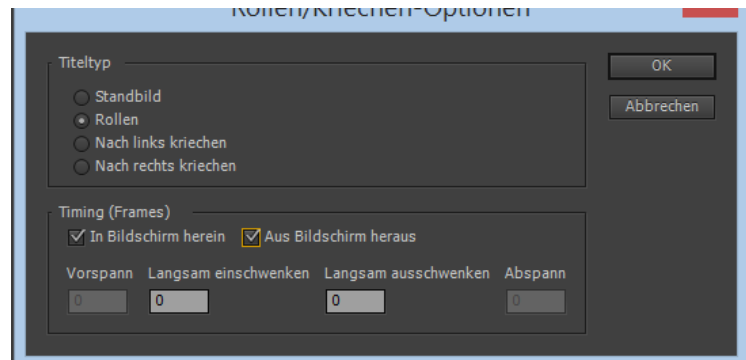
Rollen/Kriechen-Optionen

Titeltyp
Standbild
Rollen
Nach links kriechen
Nach rechts kriechen

OK
Abbrechen

Timing (Frames)
In Bildschirm herein
Aus Bildschirm heraus

| Vorspann | Langsam einschwenken | Langsam ausschwenken | Abspann |
|---|---|---|---|
| 0 | 0 | 0 | 0 |